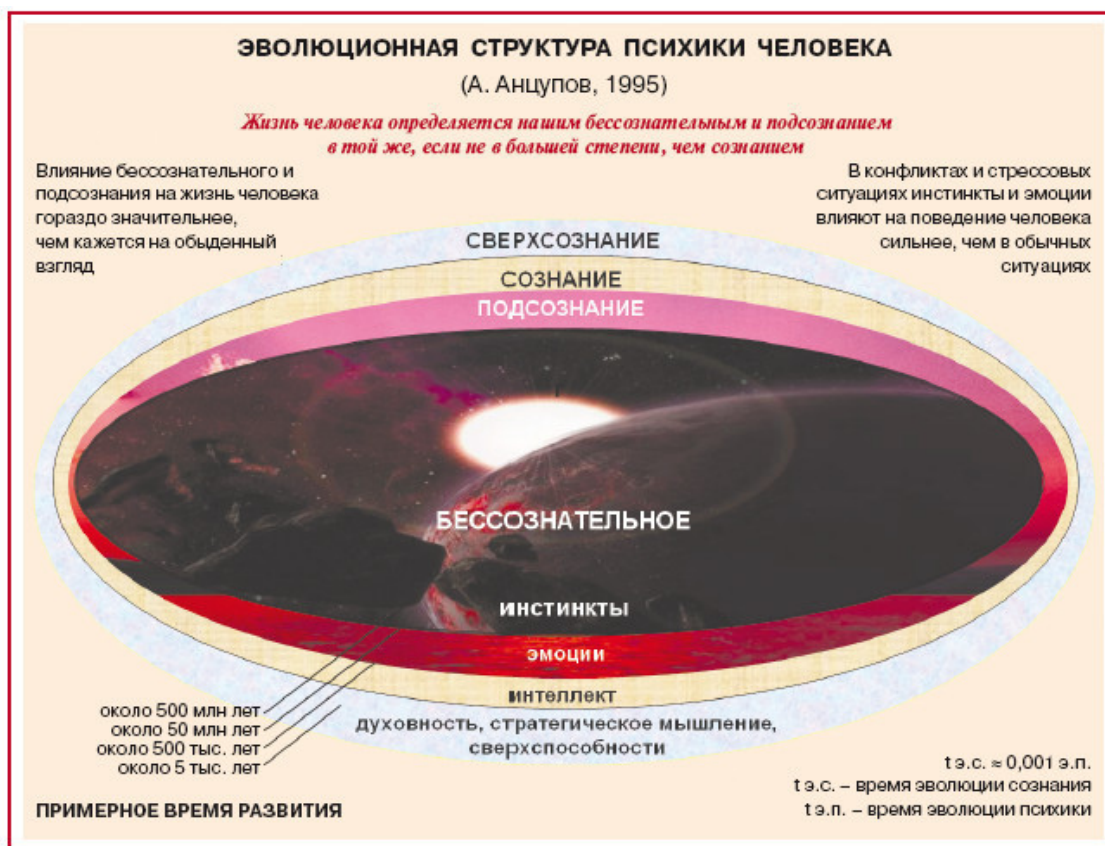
ЭВОЛЮЦИОННАЯ СТРУКТУРА ПСИХИКИ ЧЕЛОВЕКА
(А. Анцупов, 1995)

Жизнь человека определяется нашим бессознательным и подсознанием в той же, если не в большей степени, чем сознанием

Влияние бессознательного и подсознания на жизнь человека гораздо значительнее, чем кажется на обыденный взгляд

В конфликтах и стрессовых ситуациях инстинкты и эмоции влияют на поведение человека сильнее, чем в обычных ситуациях

СВЕРХСОЗНАНИЕ

СОЗНАНИЕ

ПОДСОЗНАНИЕ

БЕССОЗНАТЕЛЬНОЕ

ИНСТИНКТЫ

ЭМОЦИИ

ИНТЕЛЛЕКТ

ДУХОВНОСТЬ, СТРАТЕГИЧЕСКОЕ МЫШЛЕНИЕ, СВЕРХСПОСОБНОСТИ

около 500 млн лет
около 50 млн лет
около 500 тыс. лет
около 5 тыс. лет

ПРИМЕРНОЕ ВРЕМЯ РАЗВИТИЯ

t э.с. ≈ 0,001 э.п.
t э.с. – время эволюции сознания
t э.п. – время эволюции психики